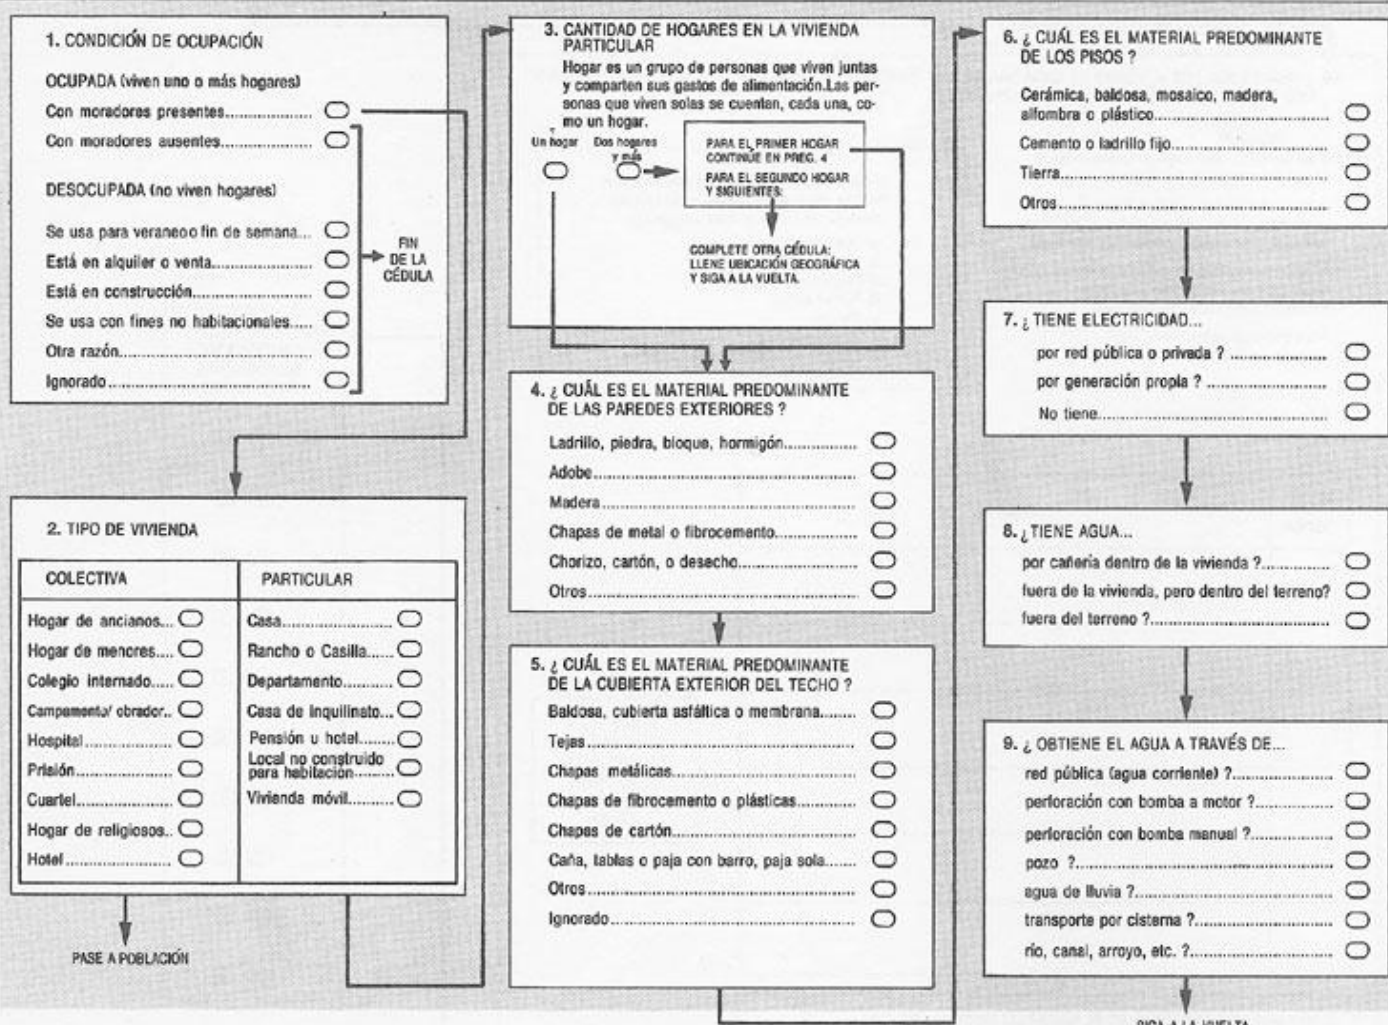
1. CONDICIÓN DE OCUPACIÓN

OCUPADA (viven uno o más hogares)

Con moradores presentes..................

Con moradores ausentes....................

DESOCUPADA (no viven hogares)

Se usa para veraneoo fin de semana...

Está en alquiler o venta....................

Está en construcción.........................

Se usa con fines no habitacionales.....

Otra razón.........................................

Ignorado............................................

FIN DE LA CÉDULA

2. TIPO DE VIVIENDA

| COLECTIVA | PARTICULAR |
|---|---|
| Hogar de ancianos... | Casa.............. |
| Hogar de menores.... | Rancho o Casilla...... |
| Colegio internado..... | Departamento.......... |
| Campamento/ obrador.. | Casa de inquilinato... |
| Hospital.................. | Pensión u hotel........ |
| Prisión.................... | Local no construido para habitación......... |
| Cuartel.................... | Vivienda móvil.......... |
| Hogar de religiosos.. | |
| Hotel....................... | |

PASE A POBLACIÓN

3. CANTIDAD DE HOGARES EN LA VIVIENDA PARTICULAR

Hogar es un grupo de personas que viven juntas y comparten sus gastos de alimentación.Las personas que viven solas se cuentan, cada una, como un hogar.

Un hogar

Dos hogares y más

PARA EL PRIMER HOGAR CONTINÚE EN PREG. 4

PARA EL SEGUNDO HOGAR Y SIGUIENTES:

COMPLETE OTRA CÉDULA: LLENE UBICACIÓN GEOGRÁFICA Y SIGA A LA VUELTA

4. ¿ CUÁL ES EL MATERIAL PREDOMINANTE DE LAS PAREDES EXTERIORES ?

Ladrillo, piedra, bloque, hormigón...............

Adobe...................................................

Madera..................................................

Chapas de metal o fibrocemento...............

Chorizo, cartón, o desecho.......................

Otros.....................................................

5. ¿ CUÁL ES EL MATERIAL PREDOMINANTE DE LA CUBIERTA EXTERIOR DEL TECHO ?

Baldosa, cubierta asfáltica o membrana........

Tejas.....................................................

Chapas metálicas.....................................

Chapas de fibrocemento o plásticas.............

Chapas de cartón.....................................

Caña, tablas o paja con barro, paja sola.......

Otros.....................................................

Ignorado.................................................

6. ¿ CUÁL ES EL MATERIAL PREDOMINANTE DE LOS PISOS ?

Cerámica, baldosa, mosaico, madera, alfombra o plástico..............................

Cemento o ladrillo fijo...............................

Tierra....................................................

Otros.....................................................

7. ¿ TIENE ELECTRICIDAD...

por red pública o privada ? ......................

por generación propia ? ..........................

No tiene..................................................

8. ¿ TIENE AGUA...

por cañería dentro de la vivienda ?.............

fuera de la vivienda, pero dentro del terreno?

fuera del terreno ?...................................

9. ¿ OBTIENE EL AGUA A TRAVÉS DE...

red pública (agua corriente) ?...................

perforación con bomba a motor ?...............

perforación con bomba manual ?...............

pozo ?...................................................

agua de lluvia ?......................................

transporte por cisterna ?..........................

río, canal, arroyo, etc. ?...........................

SIGA A LA VUELTA